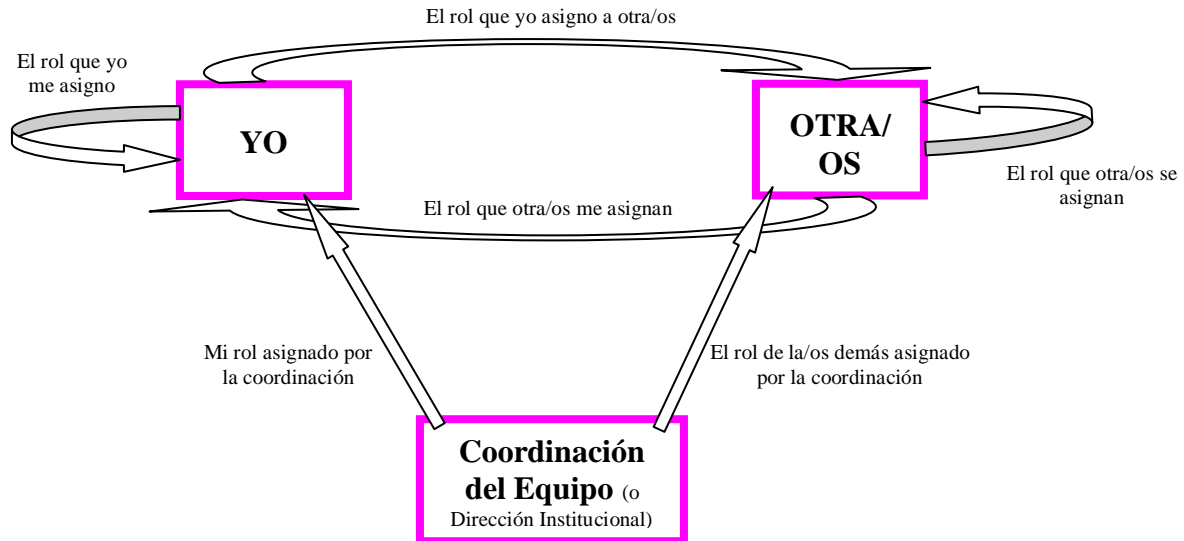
El rol que yo asigno a otra/os

El rol que yo me asigno

YO

OTRA/OS

El rol que otra/os se asignan

El rol que otra/os me asignan

Mi rol asignado por la coordinación

El rol de la/os demás asignado por la coordinación

Coordinación del Equipo (o Dirección Institucional)